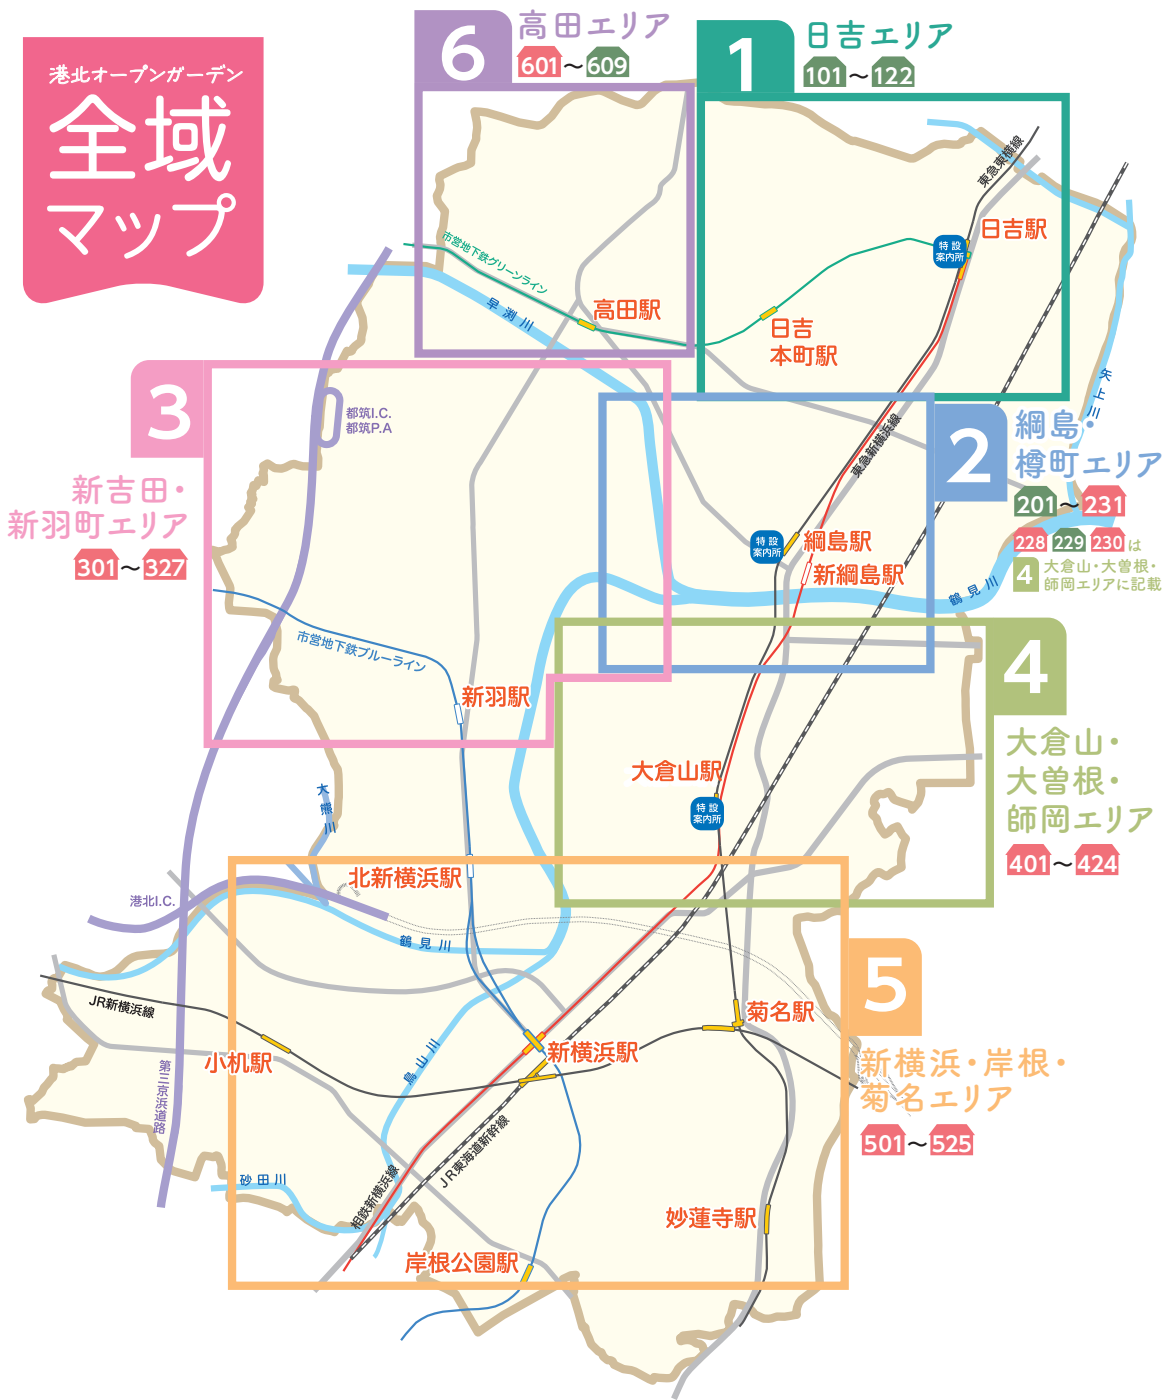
港北オープンガーデン
全域
マップ

6
高田エリア
601～609

1
日吉エリア
101～122

3
新吉田・
新羽町エリア
301～327

2
綱島・
樽町エリア
201～231
228 229 230は
4 大倉山・大曽根・
師岡エリアに記載

4
大倉山・
大曽根・
師岡エリア
401～424

5
新横浜・岸根・
菊名エリア
501～525

東急東横線
日吉駅
特設案内所
市営地下鉄グリーンライン
早渕川
高田駅
日吉
本町駅
都筑I.C.
都筑P.A
東急新横浜線
矢上川
特設案内所
綱島駅
新綱島駅
鶴見川
市営地下鉄ブルーライン
新羽駅
大倉山駅
特設案内所
大熊川
北新横浜駅
港北I.C.
鶴見川
JR新横浜線
菊名駅
小机駅
新横浜駅
鳥山川
第三京浜道路
JR東海道新幹線
相鉄新横浜線
砂田川
妙蓮寺駅
岸根公園駅